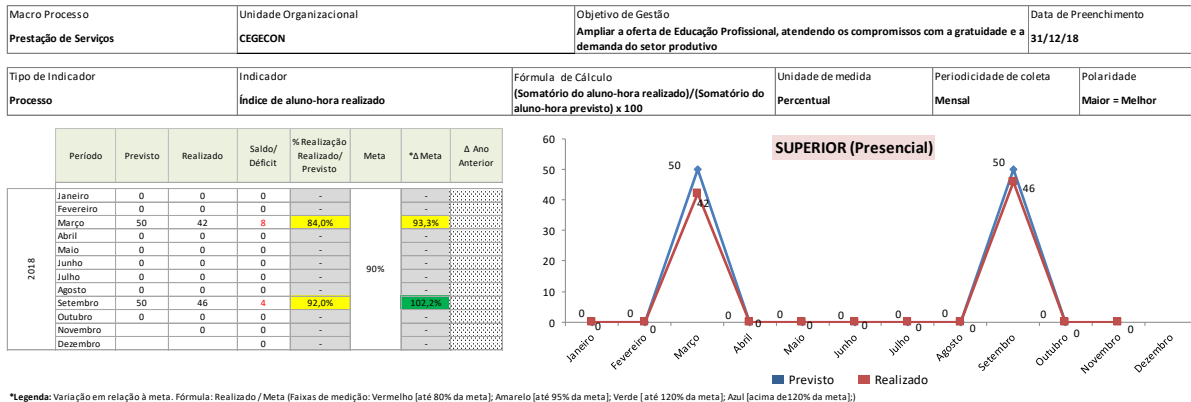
| Macro Processo | Unidade Organizacional | Objetivo de Gestão | Data de Preenchimento |
|---|---|---|---|
| Prestação de Serviços | CEGECON | Ampliar a oferta de Educação Profissional, atendendo os compromissos com a gratuidade e a demanda do setor produtivo | 31/12/18 |

| Tipo de Indicador | Indicador | Fórmula de Cálculo | Unidade de medida | Periodicidade de coleta | Polaridade |
|---|---|---|---|---|---|
| Processo | Índice de aluno-hora realizado | (Somatório do aluno-hora realizado)/(Somatório do aluno-hora previsto) x 100 | Percentual | Mensal | Maior = Melhor |

| | Período | Previsto | Realizado | Saldo/ Déficit | % Realização Realizado/ Previsto | Meta | *Δ Meta | Δ Ano Anterior |
|---|---|---|---|---|---|---|---|---|
| 2018 | Janeiro | 0 | 0 | 0 | - | | - | |
| | Fevereiro | 0 | 0 | 0 | - | | - | |
| | Março | 50 | 42 | 8 | 84,0% | | 93,3% | |
| | Abril | 0 | 0 | 0 | - | | - | |
| | Maio | 0 | 0 | 0 | - | | - | |
| | Junho | 0 | 0 | 0 | - | 90% | - | |
| | Julho | 0 | 0 | 0 | - | | - | |
| | Agosto | 0 | 0 | 0 | - | | - | |
| | Setembro | 50 | 46 | 4 | 92,0% | | 102,2% | |
| | Outubro | 0 | 0 | 0 | - | | - | |
| | Novembro | | 0 | 0 | - | | - | |
| | Dezembro | | | 0 | - | | - | |

SUPERIOR (Presencial)

60
50
40
30
20
10
0

0 0 0 0 50 42 0 0 0 0 0 0 0 0 0 0 0 0 50 46 0 0 0 0

Janeiro Fevereiro Março Abril Maio Junho Julho Agosto Setembro Outubro Novembro Dezembro

Previsto Realizado

*Legenda: Variação em relação à meta. Fórmula: Realizado / Meta (Faixas de medição: Vermelho [até 80% da meta]; Amarelo [até 95% da meta]; Verde [ até 120% da meta]; Azul [acima de120% da meta];)